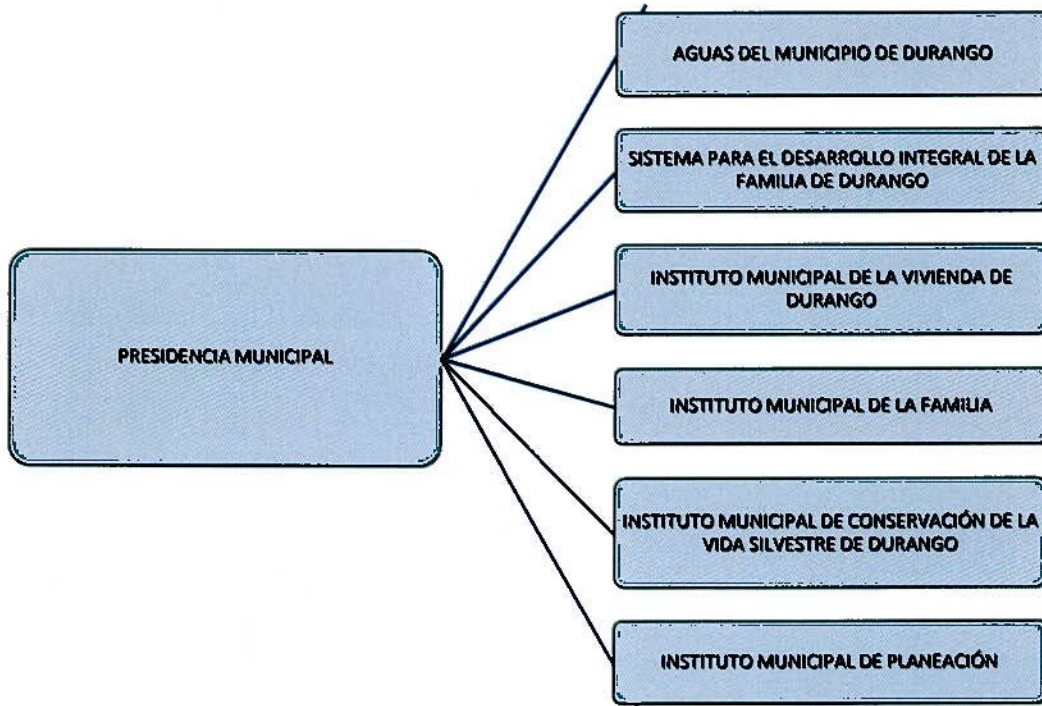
PRESIDENCIA MUNICIPAL

AGUAS DEL MUNICIPIO DE DURANGO

SISTEMA PARA EL DESARROLLO INTEGRAL DE LA FAMILIA DE DURANGO

INSTITUTO MUNICIPAL DE LA VIVIENDA DE DURANGO

INSTITUTO MUNICIPAL DE LA FAMILIA

INSTITUTO MUNICIPAL DE CONSERVACIÓN DE LA VIDA SILVESTRE DE DURANGO

INSTITUTO MUNICIPAL DE PLANEACIÓN